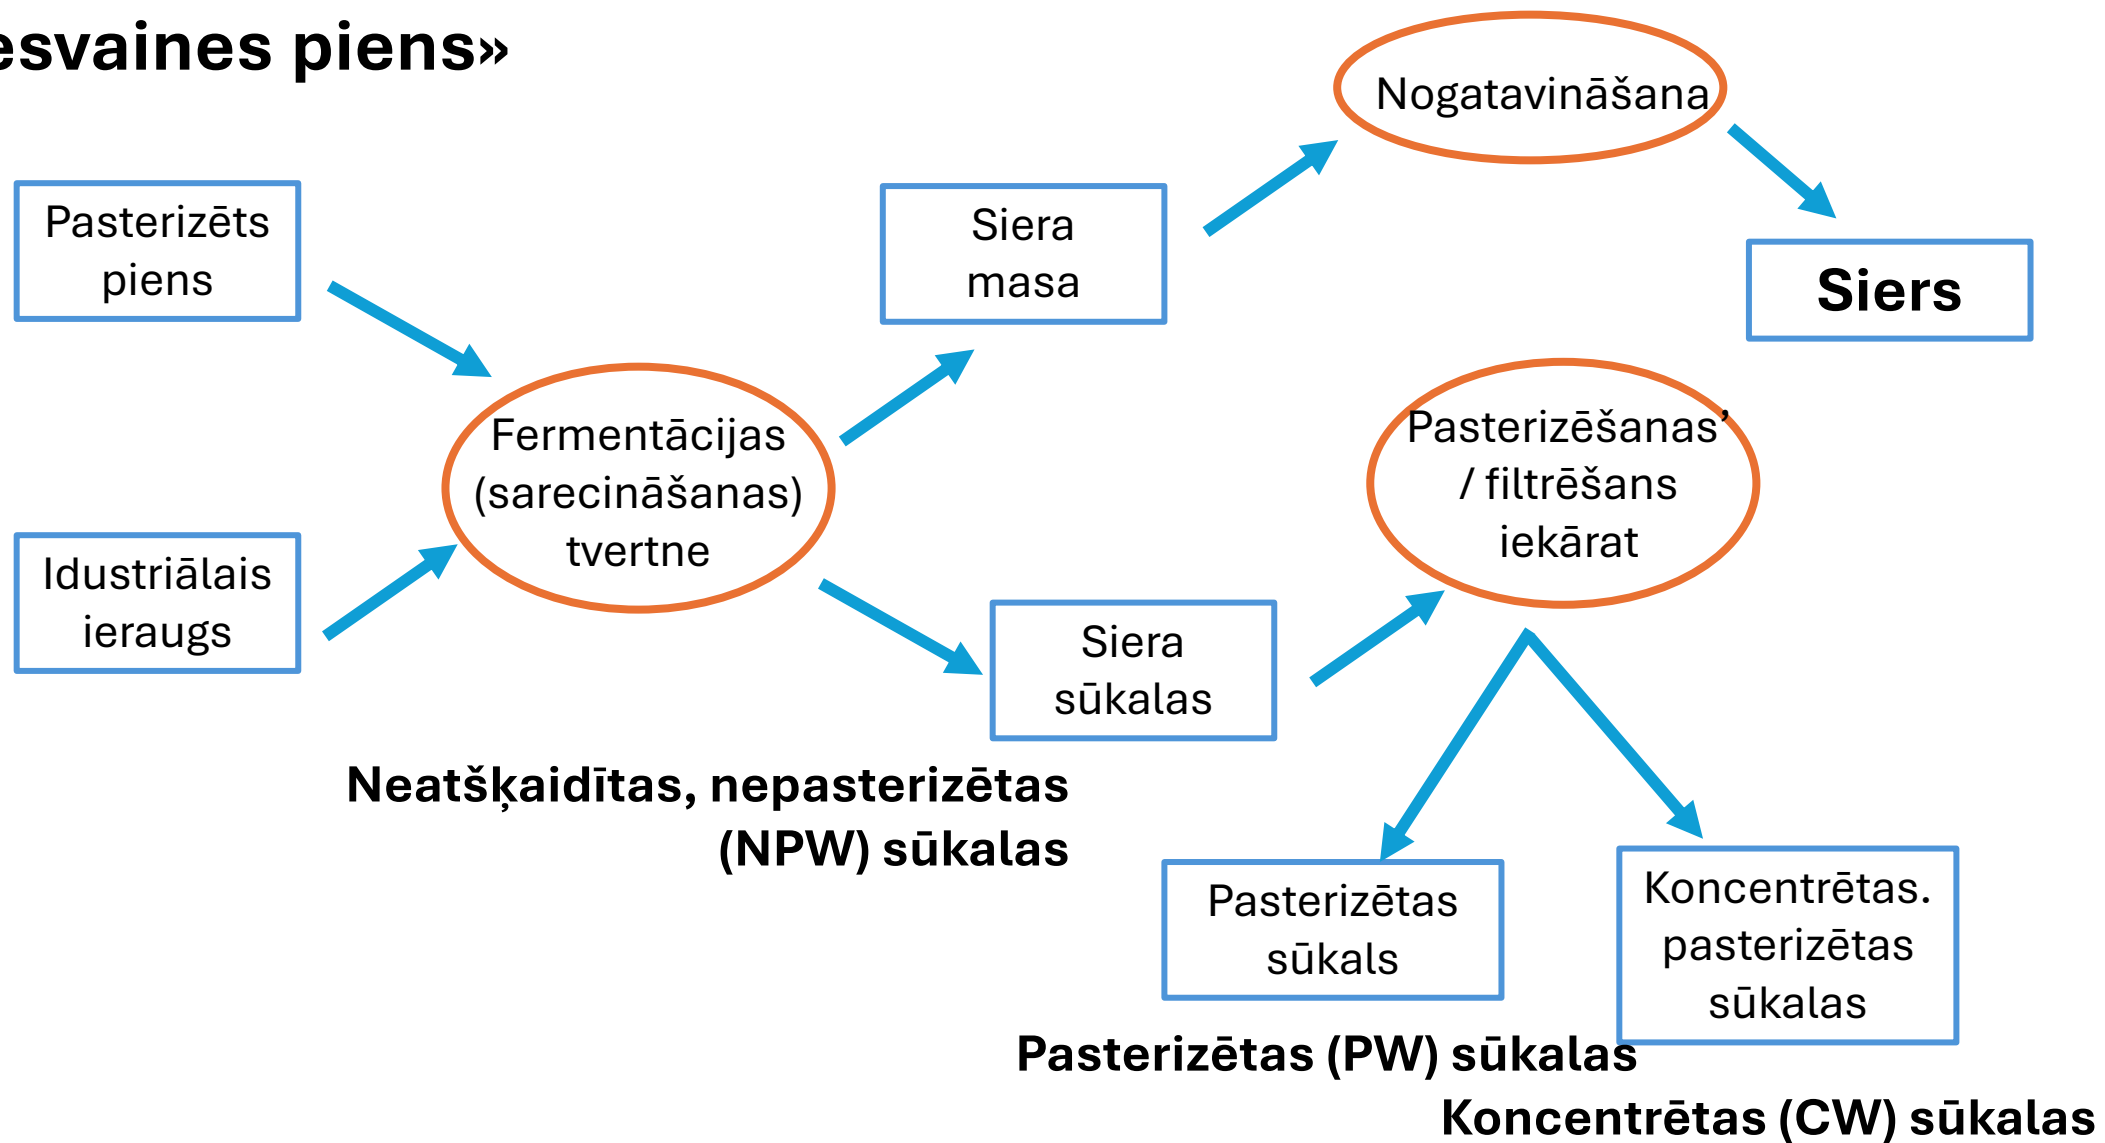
esvaines piens»

Pasterizēts piens

Idustriālais ieraugs

Fermentācijas (sarecināšanas) tvertne

Siera masa

Nogatavināšana

Siers

Siera sūkalas

Pasterizēšanas' / filtrēšans iekārat

Neatšķaidītas, nepasterizētas (NPW) sūkalas

Pasterizētas sūkals

Koncentrētas. pasterizētas sūkalas

Pasterizētas (PW) sūkalas

Koncentrētas (CW) sūkalas